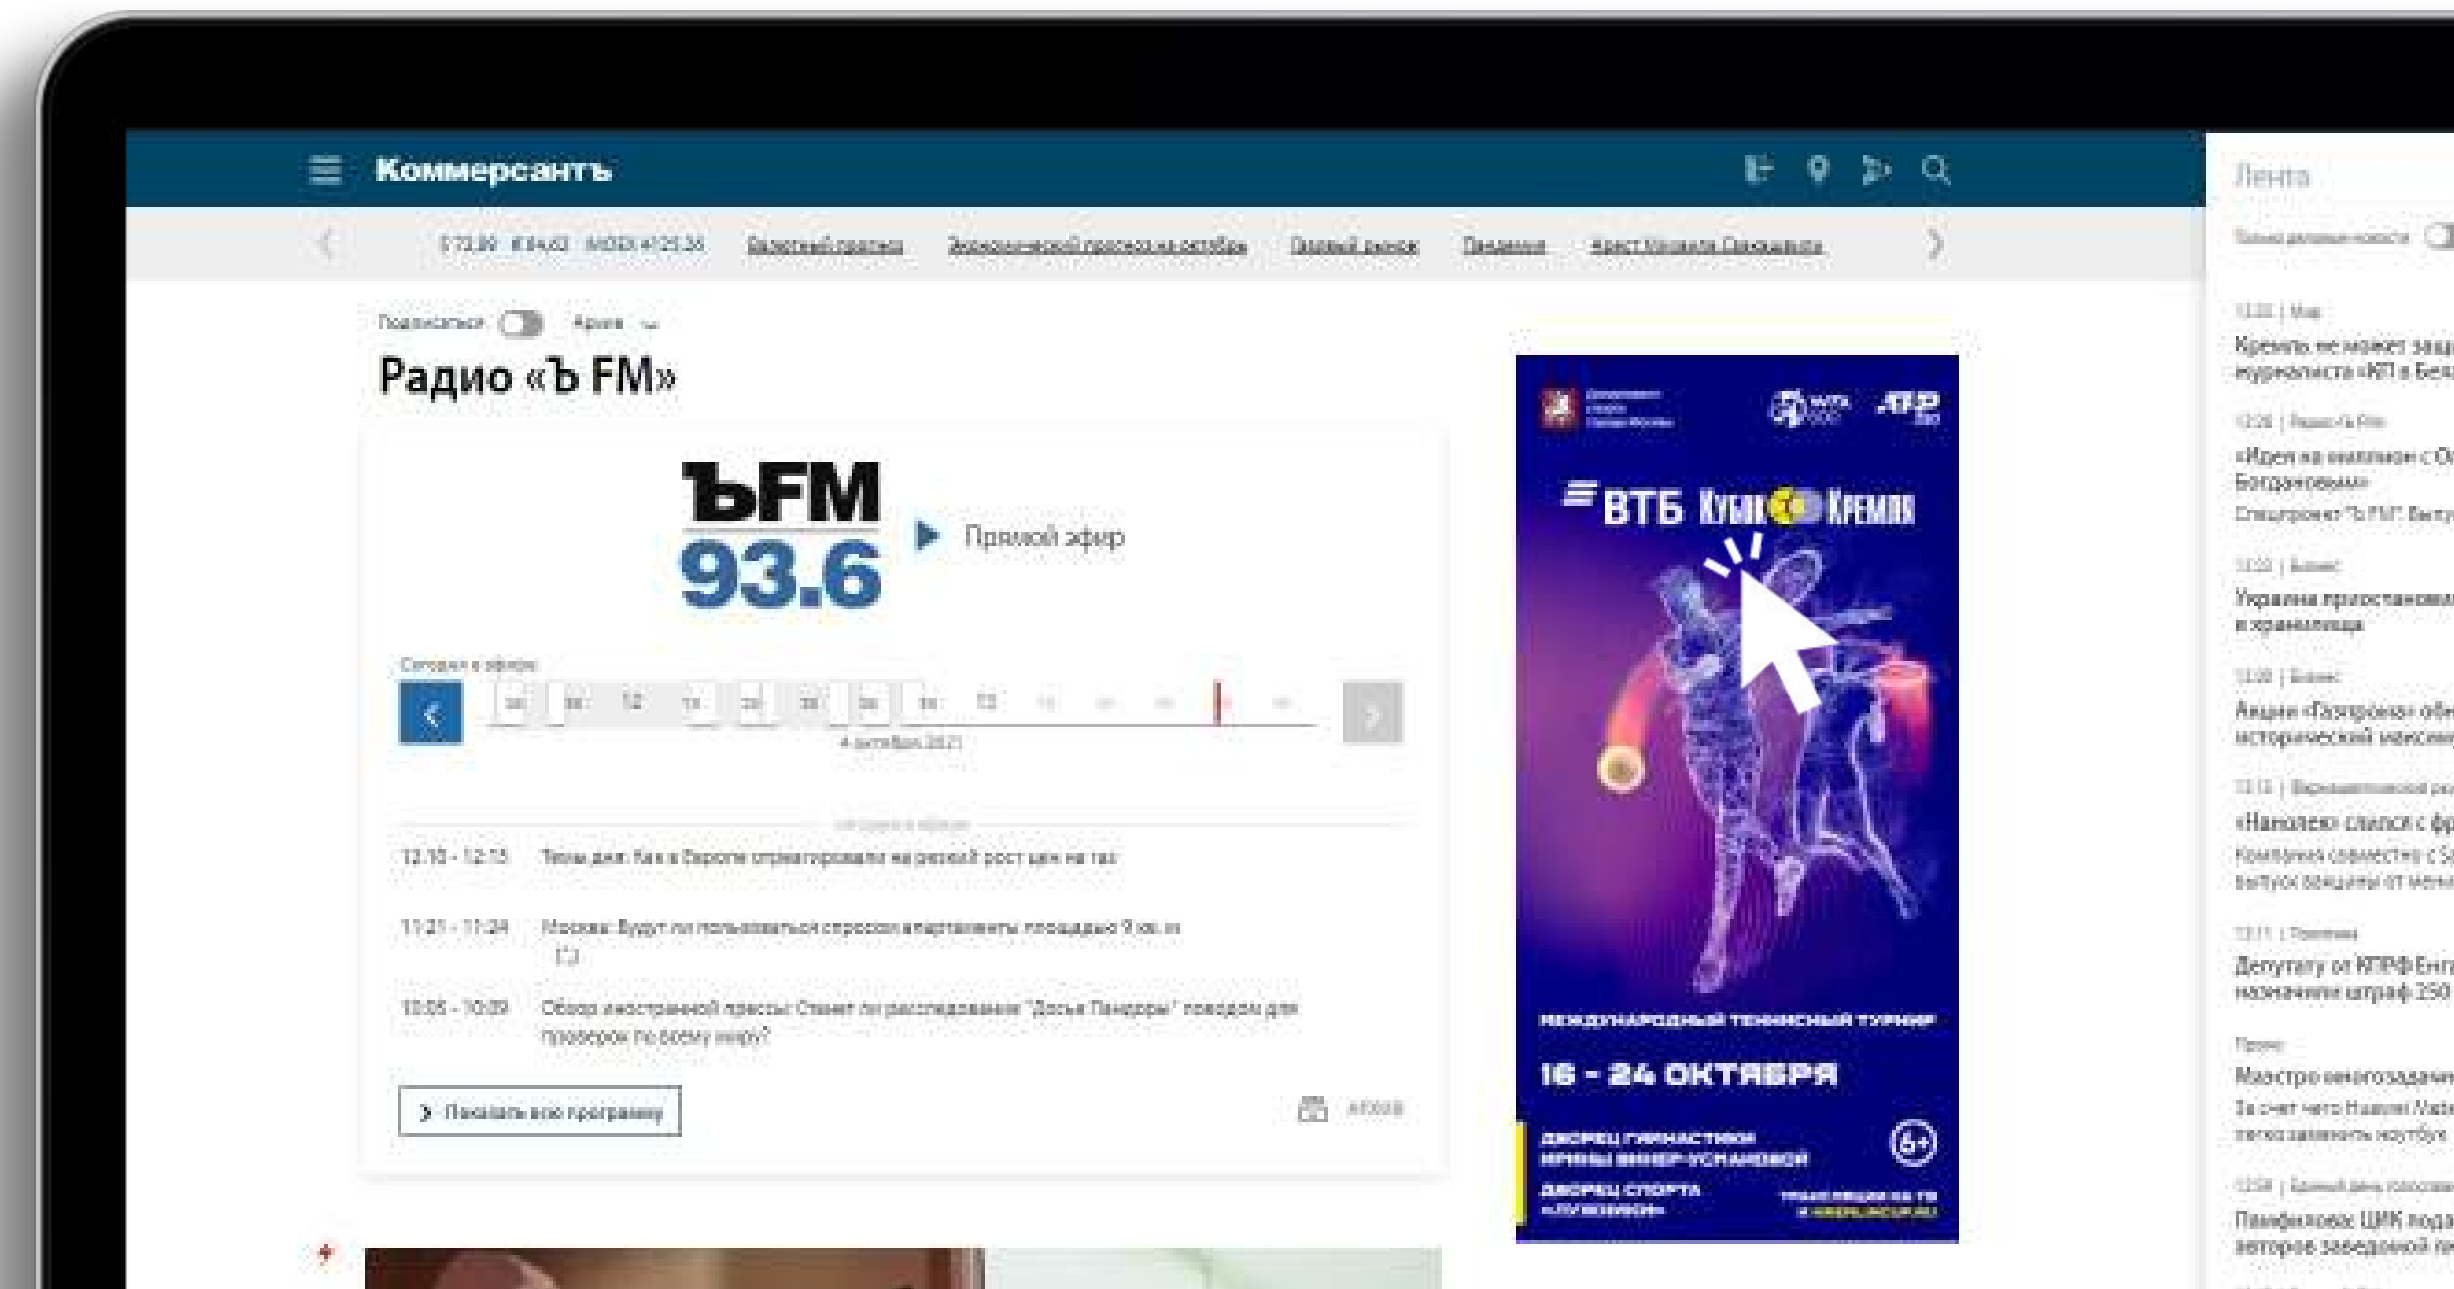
Коммерсантъ

$73,30 €84,62 MOEX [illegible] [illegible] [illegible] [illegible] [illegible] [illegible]

Подписаться Архив

Радио «Ъ FM»

ЪFM 93.6

Прямой эфир

Сегодня в эфире

4 октября 2021

12:10 - 12:15 Тема дня: Как в Европе отреагировали на резкий рост цен на газ

11:21 - 11:24 Москва: Будут ли пользоваться спросом апартаменты площадью 9 кв. м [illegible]

10:05 - 10:39 Обзор иностранной прессы: Станет ли расследование "Досье Пандоры" поводом для проверок по всему миру?

Показать всю программу

Архив

ВТБ Кубок Кремля

МЕЖДУНАРОДНЫЙ ТЕННИСНЫЙ ТУРНИР

16 - 24 ОКТЯБРЯ

6+

ДВОРЕЦ ГИМНАСТИКИ ИРИНЫ ВИНЕР-УСМАНОВОЙ

ДВОРЕЦ СПОРТА «ЛУЖНИКИ»

Лента

Кремль не может защ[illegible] журналиста «КП» в Бел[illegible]

«Идея на миллион» с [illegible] Богдановым»

Украина приостановил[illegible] в хранилища

Акции «Газпрома» обн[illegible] исторический максим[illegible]

«Наполеон» список с ф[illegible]

Депутату от КПРФ Енг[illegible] назначили штраф 250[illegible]

Маэстро многозадачн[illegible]

Памфилова: ЦИК пода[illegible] авторов заведомой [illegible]